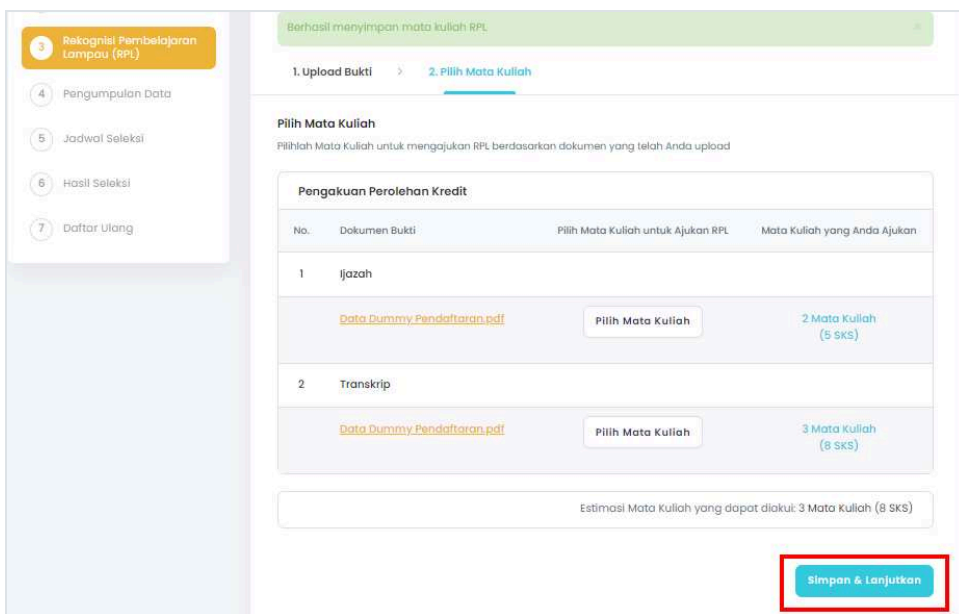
3 Rekognisi Pembelajaran Lampau (RPL)

4 Pengumpulan Data

5 Jadwal Seleksi

6 Hasil Seleksi

7 Daftar Ulang

Berhasil menyimpan mata kuliah RPL

×

1. Upload Bukti > 2. Pilih Mata Kuliah

Pilih Mata Kuliah

Pilihlah Mata Kuliah untuk mengajukan RPL berdasarkan dokumen yang telah Anda upload

Pengakuan Perolehan Kredit

| No. | Dokumen Bukti | Pilih Mata Kuliah untuk Ajukan RPL | Mata Kuliah yang Anda Ajukan |
|---|---|---|---|
| 1 | Ijazah | | |
| | Data Dummy Pendaftaran.pdf | Pilih Mata Kuliah | 2 Mata Kuliah (5 SKS) |
| 2 | Transkrip | | |
| | Data Dummy Pendaftaran.pdf | Pilih Mata Kuliah | 3 Mata Kuliah (8 SKS) |

Estimasi Mata Kuliah yang dapat diakui: 3 Mata Kuliah (8 SKS)

Simpan & Lanjutkan